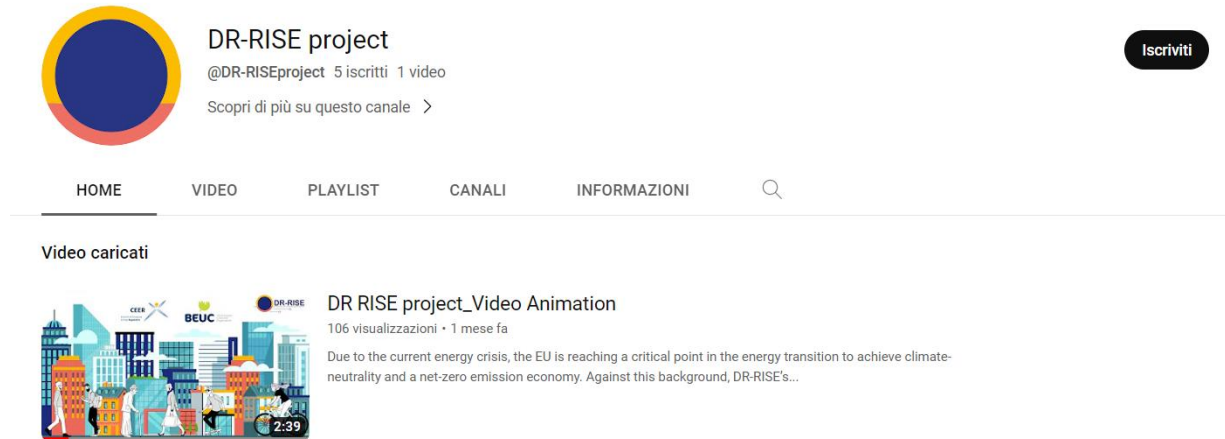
DR-RISE project

@DR-RISEproject 5 iscritti 1 video

Scopri di più su questo canale >

Iscriviti

HOME VIDEO PLAYLIST CANALI INFORMAZIONI

Video caricati

CEER BEUC DR-RISE

2:39

DR RISE project_Video Animation

106 visualizzazioni • 1 mese fa

Due to the current energy crisis, the EU is reaching a critical point in the energy transition to achieve climate-neutrality and a net-zero emission economy. Against this background, DR-RISE's...